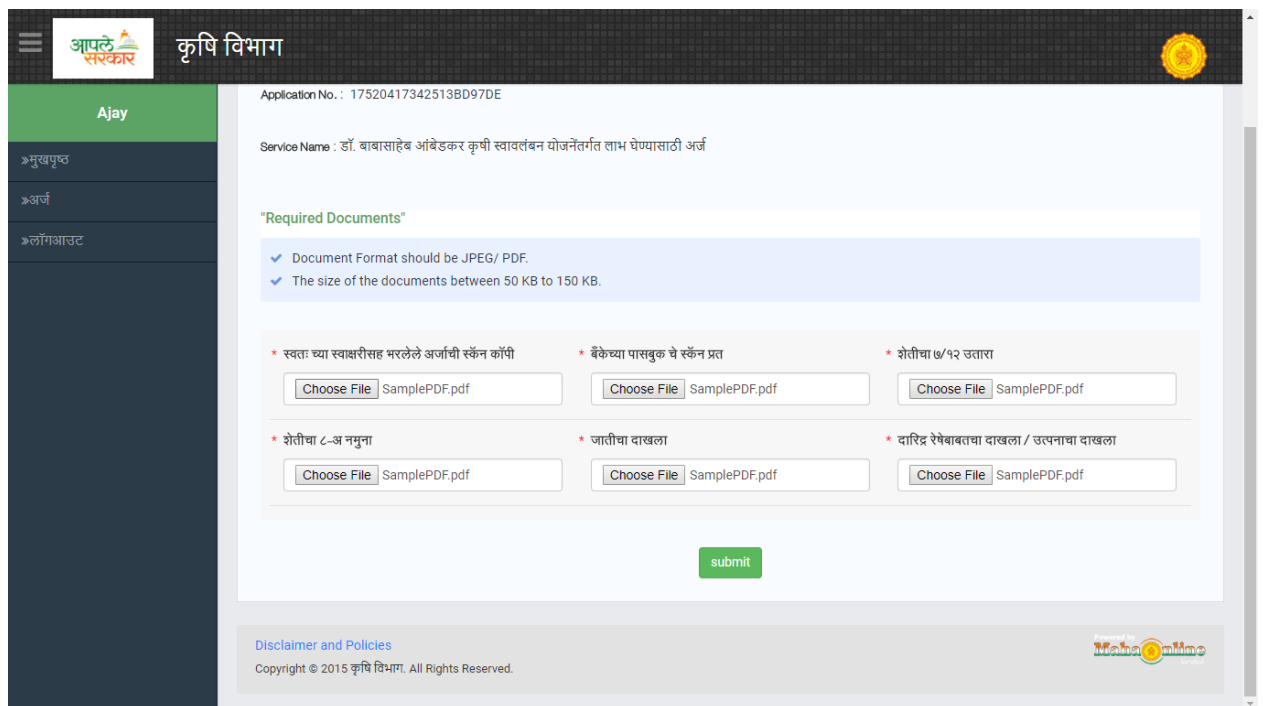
आपले सरकार

कृषि विभाग

Ajay

»मुखपृष्ठ

»अर्ज

»लॉगआउट

Application No. : 17520417342513BD97DE

Service Name : डॉ. बाबासाहेब आंबेडकर कृषी स्वावलंबन योजनेंतर्गत लाभ घेण्यासाठी अर्ज

"Required Documents"

Document Format should be JPEG/ PDF.

The size of the documents between 50 KB to 150 KB.

* स्वतः च्या स्वाक्षरीसह भरलेले अर्जाची स्कॅन कॉपी
Choose File SamplePDF.pdf

* बँकेच्या पासबुक चे स्कॅन प्रत
Choose File SamplePDF.pdf

* शेतीचा ७/१२ उतारा
Choose File SamplePDF.pdf

* शेतीचा ८-अ नमुना
Choose File SamplePDF.pdf

* जातीचा दाखला
Choose File SamplePDF.pdf

* दारिद्र रेषेबाबतचा दाखला / उत्पनाचा दाखला
Choose File SamplePDF.pdf

submit

Disclaimer and Policies

Copyright © 2015 कृषि विभाग. All Rights Reserved.

Powered by MahaOnline Limited